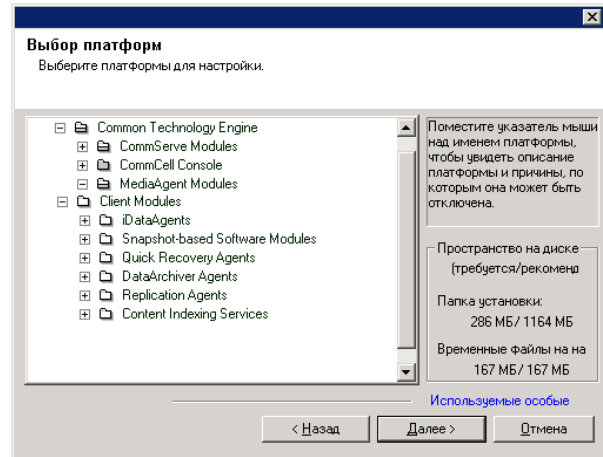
Выбор платформ
Выберите платформы для настройки.

Common Technology Engine
CommServe Modules
CommCell Console
MediaAgent Modules
Client Modules
iDataAgents
Snapshot-based Software Modules
Quick Recovery Agents
DataArchiver Agents
Replication Agents
Content Indexing Services

Поместите указатель мыши над именем платформы, чтобы увидеть описание платформы и причины, по которым она может быть отключена.

Пространство на диске
(требуется/рекоменд

Папка установки:
286 МБ / 1164 МБ

Временные файлы на на
167 МБ / 167 МБ

Используемые особые

< Назад
Далее >
Отмена